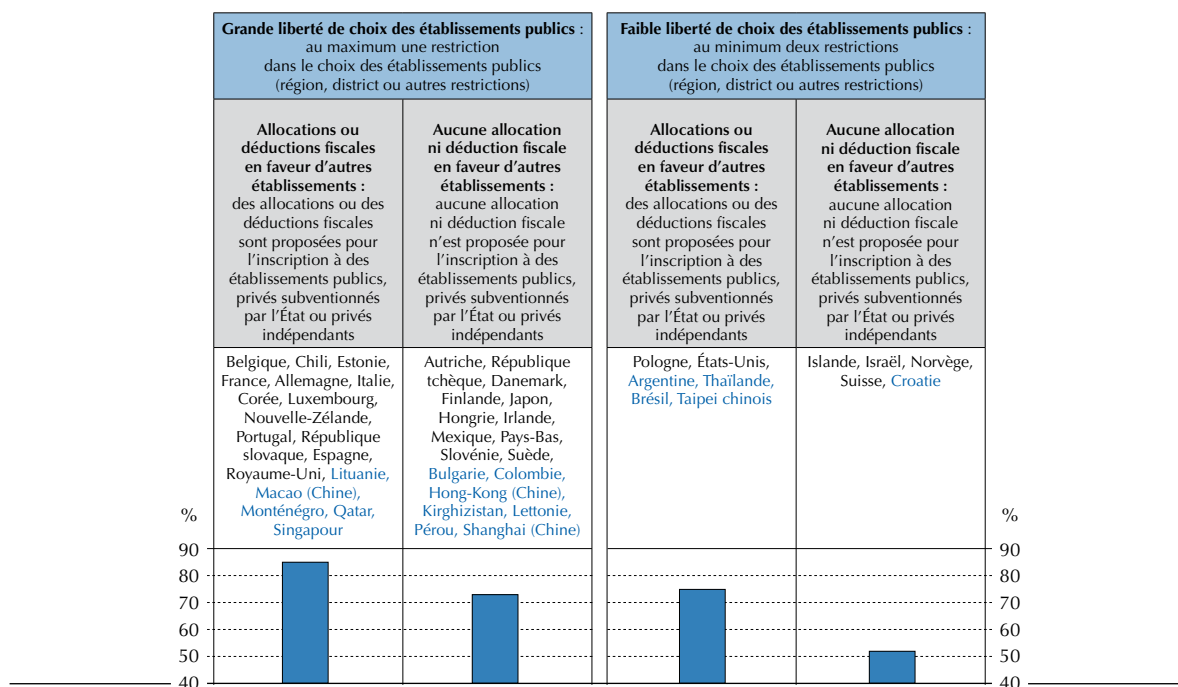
**Grande liberté de choix des établissements publics** : au maximum une restriction dans le choix des établissements publics (région, district ou autres restrictions)

**Faible liberté de choix des établissements publics** : au minimum deux restrictions dans le choix des établissements publics (région, district ou autres restrictions)

**Allocations ou déductions fiscales en faveur d'autres établissements :** des allocations ou des déductions fiscales sont proposées pour l'inscription à des établissements publics, privés subventionnés par l'État ou privés indépendants

**Aucune allocation ni déduction fiscale en faveur d'autres établissements :** aucune allocation ni déduction fiscale n'est proposée pour l'inscription à des établissements publics, privés subventionnés par l'État ou privés indépendants

**Allocations ou déductions fiscales en faveur d'autres établissements :** des allocations ou des déductions fiscales sont proposées pour l'inscription à des établissements publics, privés subventionnés par l'État ou privés indépendants

**Aucune allocation ni déduction fiscale en faveur d'autres établissements :** aucune allocation ni déduction fiscale n'est proposée pour l'inscription à des établissements publics, privés subventionnés par l'État ou privés indépendants

Belgique, Chili, Estonie, France, Allemagne, Italie, Corée, Luxembourg, Nouvelle-Zélande, Portugal, République slovaque, Espagne, Royaume-Uni, Lituanie, Macao (Chine), Monténégro, Qatar, Singapour

Autriche, République tchèque, Danemark, Finlande, Japon, Hongrie, Irlande, Mexique, Pays-Bas, Slovénie, Suède, Bulgarie, Colombie, Hong-Kong (Chine), Kirghizistan, Lettonie, Pérou, Shanghai (Chine)

Pologne, États-Unis, Argentine, Thaïlande, Brésil, Taipei chinois

Islande, Israël, Norvège, Suisse, Croatie

%
90
80
70
60
50
40

%
90
80
70
60
50
40